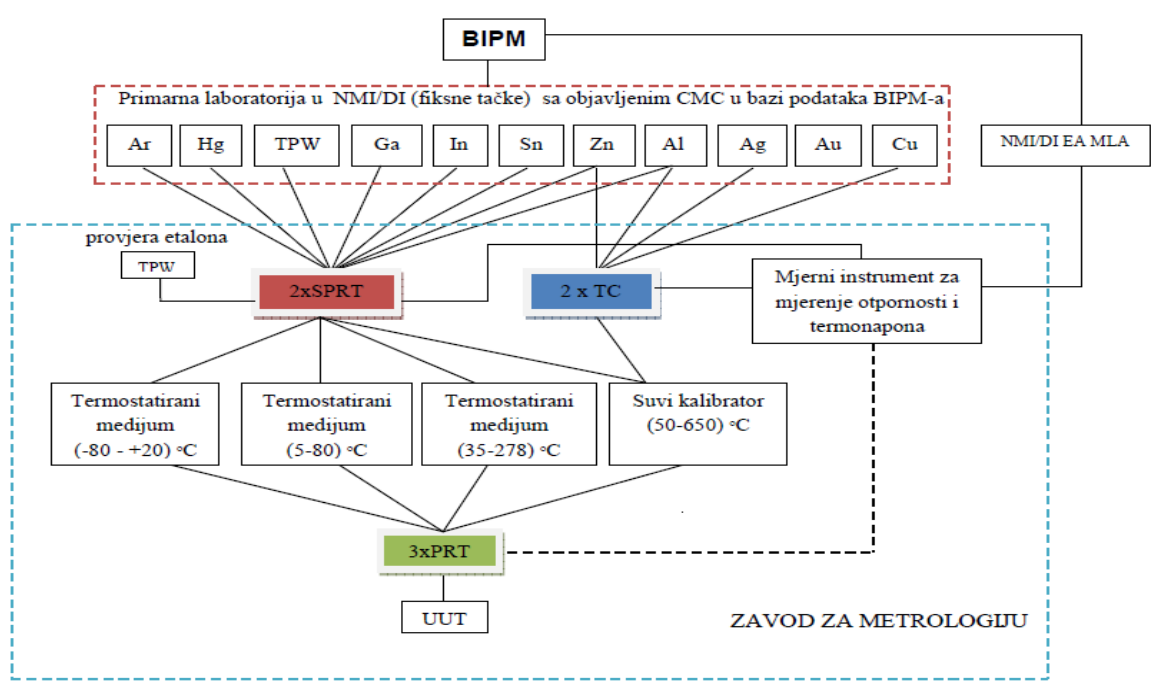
BIPM

Primarna laboratorija u NMI/DI (fiksne tačke) sa objavljenim CMC u bazi podataka BIPM-a

Ar

Hg

TPW

Ga

In

Sn

Zn

Al

Ag

Au

Cu

NMI/DI EA MLA

provjera etalona

TPW

2xSPRT

2 x TC

Mjerni instrument za mjerenje otpornosti i termonapona

Termostatirani medijum (-80 - +20) °C

Termostatirani medijum (5-80) °C

Termostatirani medijum (35-278) °C

Suvi kalibrator (50-650) °C

3xPRT

UUT

ZAVOD ZA METROLOGIJU